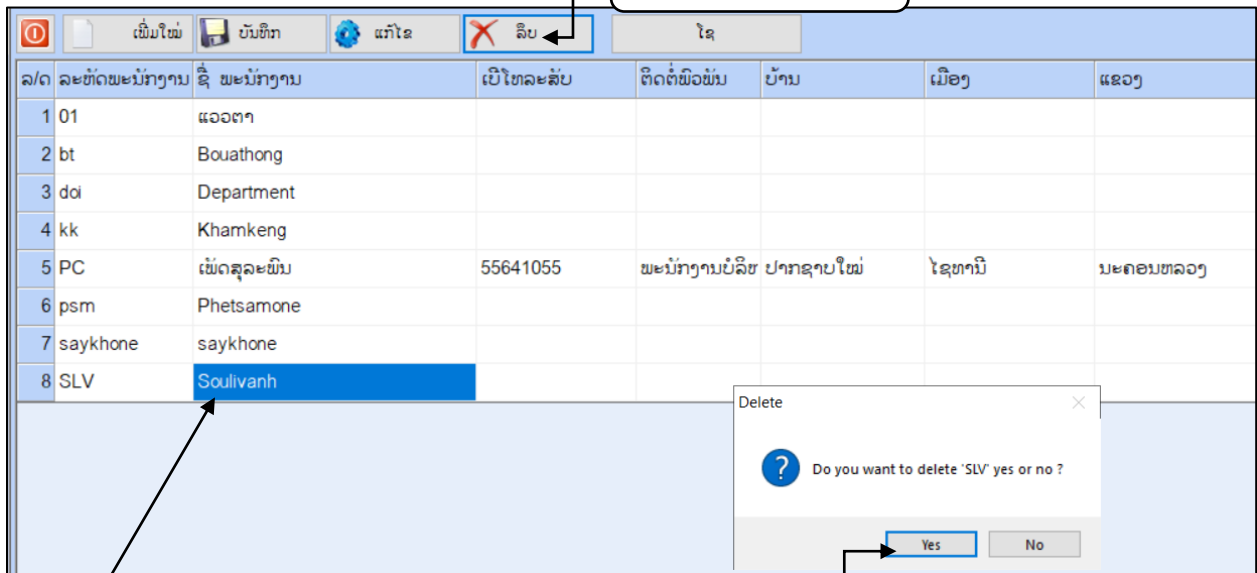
ເພີ່ມໃໝ່ ບັນທຶກ ແກ້ໄຂ ລຶບ ໄຊ

| ລ/ດ | ລະຫັດພະນັກງານ | ຊື່ ພະນັກງານ | ເບີໂທລະສັບ | ຕິດຕໍ່ພົວພັນ | ບ້ານ | ເມືອງ | ແຂວງ |
|---|---|---|---|---|---|---|---|
| 1 | 01 | ແອອຕາ | | | | | |
| 2 | bt | Bouathong | | | | | |
| 3 | doi | Department | | | | | |
| 4 | kk | Khamkeng | | | | | |
| 5 | PC | ເພັດສຸລະພົນ | 55641055 | ພະນັກງານບໍລິຍ | ປາກຊາບໃໝ່ | ໄຊທານີ | ນະຄອນຫລວງ |
| 6 | psm | Phetsamone | | | | | |
| 7 | saykhone | saykhone | | | | | |
| 8 | SLV | Soulivanh | | | | | |

Delete

Do you want to delete 'SLV' yes or no ?

Yes No